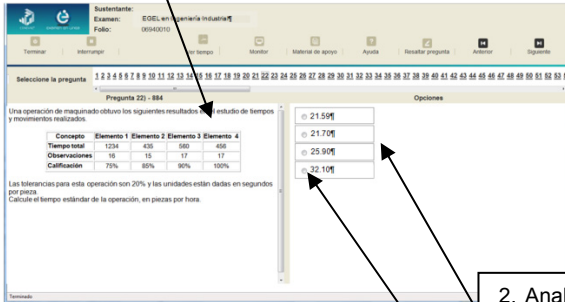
Sustentante:
Examen: EGEL en Ingeniería Industrial¶
Folio: 06940010

Terminar
Interrumpir
Ver tiempo
Monitor
Material de apoyo
Ayuda
Resaltar pregunta
Anterior
Siguiente

Seleccione la pregunta 1 2 3 4 5 6 7 8 9 10 11 12 13 14 15 16 17 18 19 20 21 22 23 24 25 26 27 28 29 30 31 32 33 34 35 36 37 38 39 40 41 42 43 44 45 46 47 48 49 50 51 52 53

Pregunta 22) - 884

Opciones

Una operación de maquinado obtuvo los siguientes resultados en el estudio de tiempos y movimientos realizados.

| Concepto | Elemento 1 | Elemento 2 | Elemento 3 | Elemento 4 |
|---|---|---|---|---|
| Tiempo total | 1234 | 435 | 580 | 458 |
| Observaciones | 16 | 15 | 17 | 17 |
| Calificación | 75% | 85% | 90% | 100% |

Las tolerancias para esta operación son 20% y las unidades están dadas en segundos por pieza.
Calcule el tiempo estándar de la operación, en piezas por hora.

21.59¶
21.70¶
25.90¶
32.10¶

Terminado

2. Anal